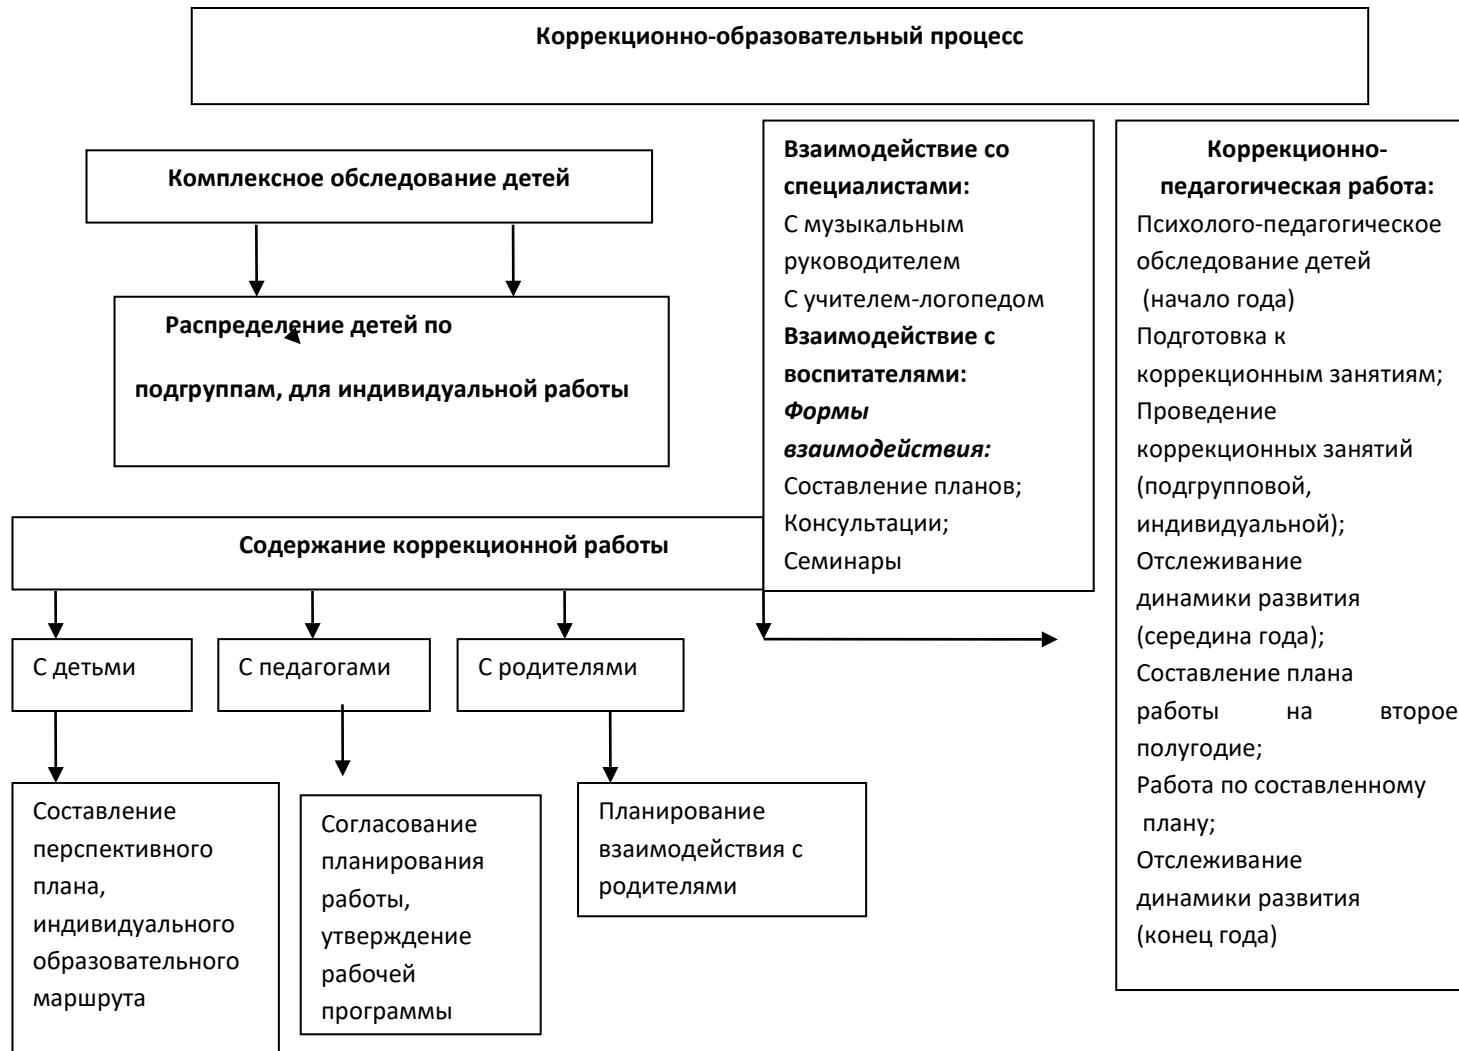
**Коррекционно-образовательный процесс**

**Комплексное обследование детей**

**Распределение детей по подгруппам, для индивидуальной работы**

**Взаимодействие со специалистами:**
С музыкальным руководителем
С учителем-логопедом
**Взаимодействие с воспитателями:**
***Формы взаимодействия:***
Составление планов;
Консультации;
Семинары

**Коррекционно-педагогическая работа:**
Психолого-педагогическое обследование детей (начало года)
Подготовка к коррекционным занятиям;
Проведение коррекционных занятий (подгрупповой, индивидуальной);
Отслеживание динамики развития (середина года);
Составление плана работы на второе полугодие;
Работа по составленному плану;
Отслеживание динамики развития (конец года)

**Содержание коррекционной работы**

С детьми

С педагогами

С родителями

Составление перспективного плана, индивидуального образовательного маршрута

Согласование планирования работы, утверждение рабочей программы

Планирование взаимодействия с родителями